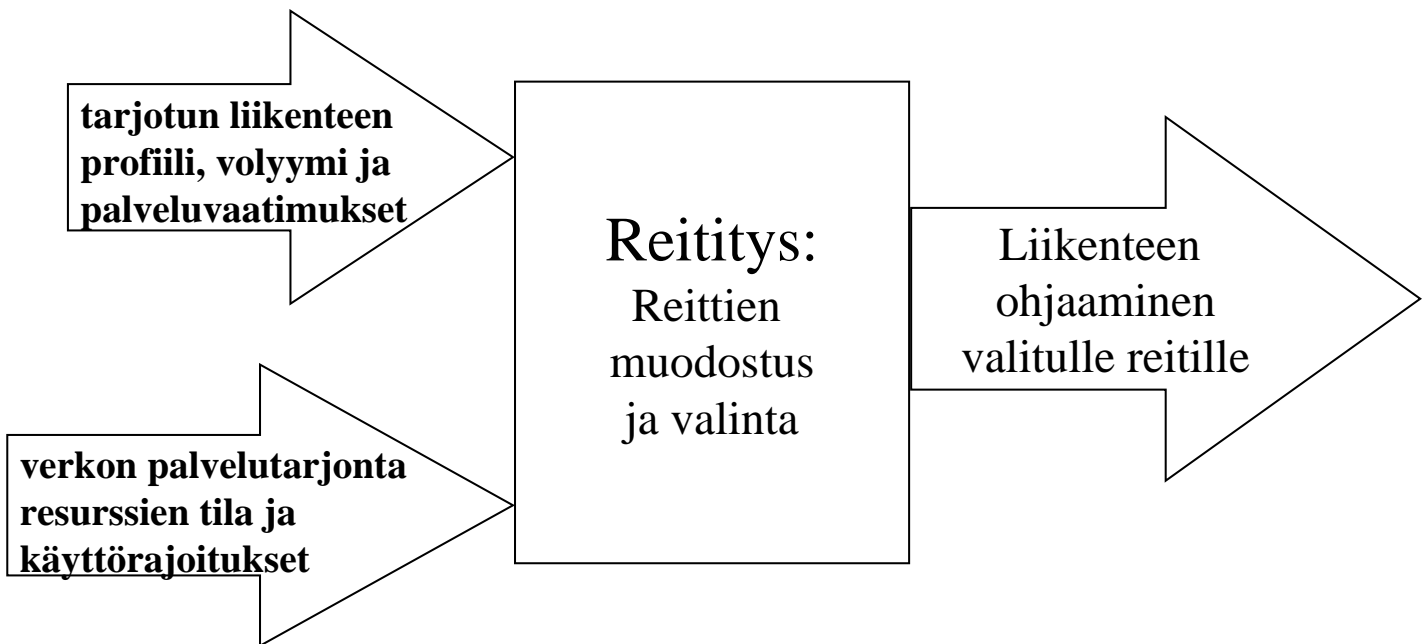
tarjotun liikenteen profiili, volyymi ja palveluvaatimukset

verkon palvelutarjonta resurssien tila ja käyttörajoitukset

Reititys:
Reittien muodostus ja valinta

Liikenteen ohjaaminen valitulle reitille